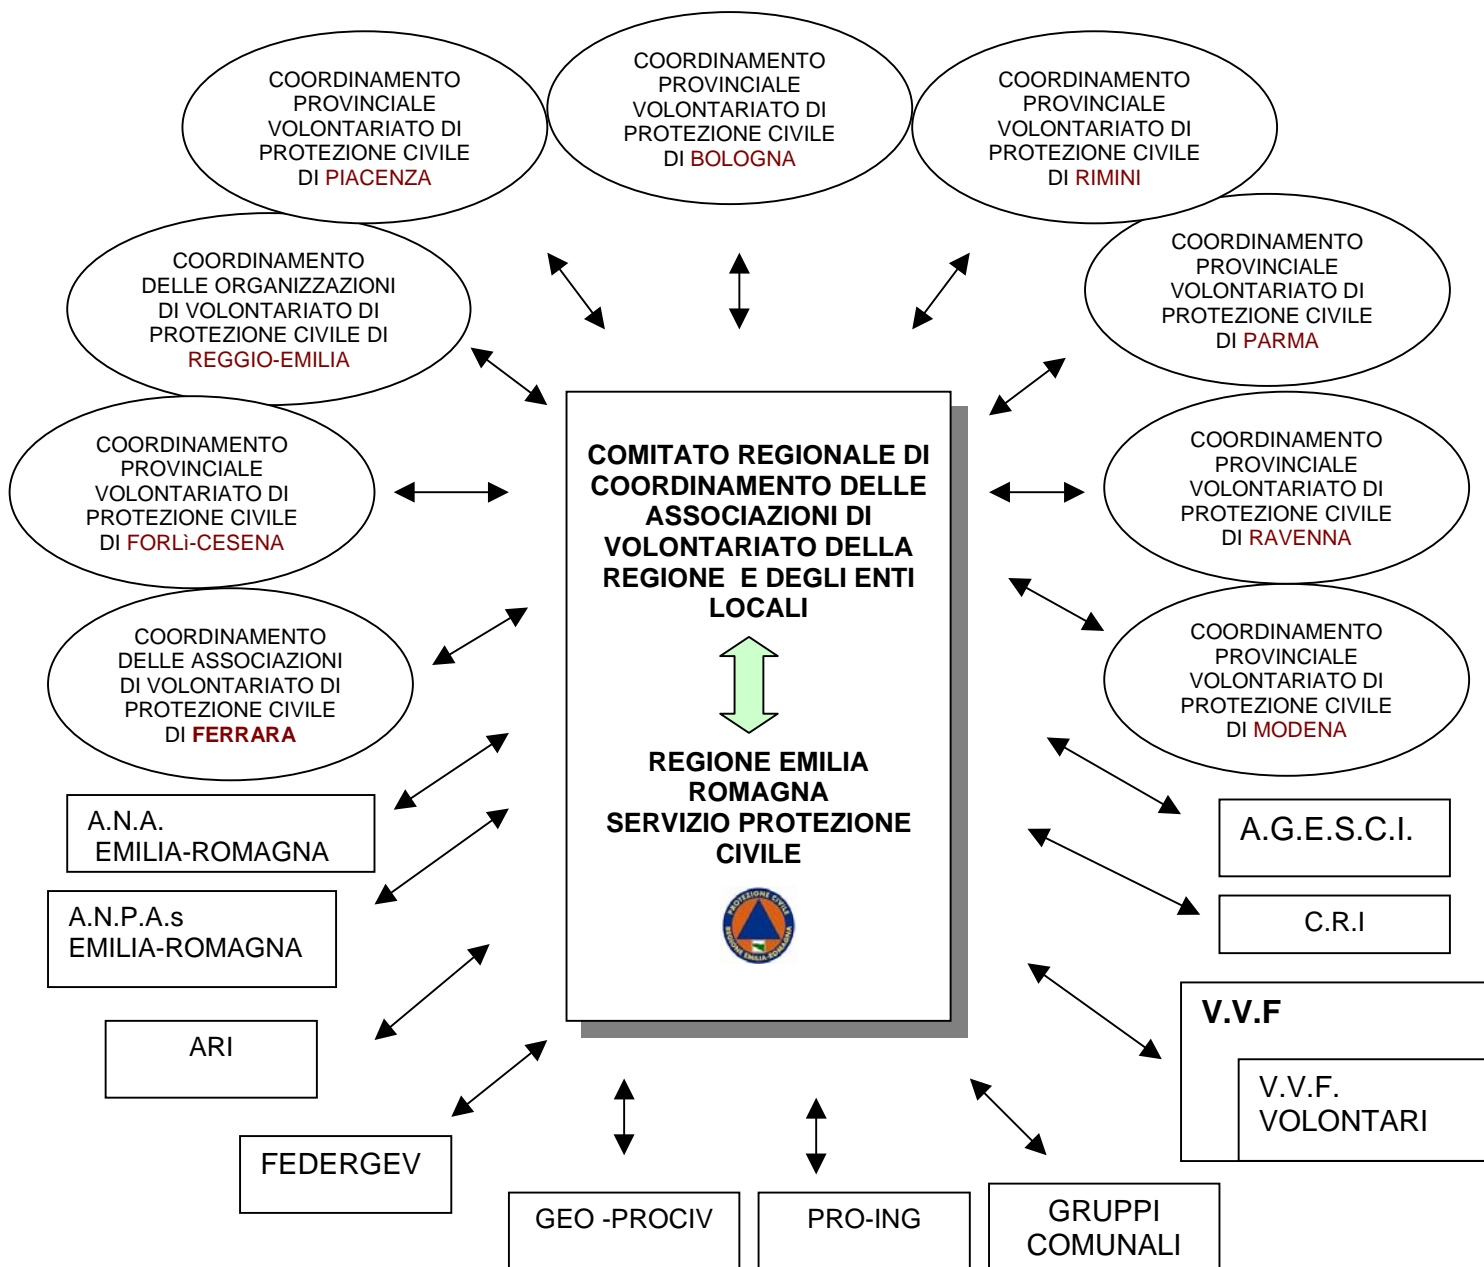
COORDINAMENTO PROVINCIALE VOLONTARIATO DI PROTEZIONE CIVILE DI PIACENZA

COORDINAMENTO PROVINCIALE VOLONTARIATO DI PROTEZIONE CIVILE DI BOLOGNA

COORDINAMENTO PROVINCIALE VOLONTARIATO DI PROTEZIONE CIVILE DI RIMINI

COORDINAMENTO DELLE ORGANIZZAZIONI DI VOLONTARIATO DI PROTEZIONE CIVILE DI REGGIO-EMILIA

COORDINAMENTO PROVINCIALE VOLONTARIATO DI PROTEZIONE CIVILE DI PARMA

COORDINAMENTO PROVINCIALE VOLONTARIATO DI PROTEZIONE CIVILE DI FORLì-CESENA

COMITATO REGIONALE DI COORDINAMENTO DELLE ASSOCIAZIONI DI VOLONTARIATO DELLA REGIONE E DEGLI ENTI LOCALI

REGIONE EMILIA ROMAGNA SERVIZIO PROTEZIONE CIVILE

COORDINAMENTO PROVINCIALE VOLONTARIATO DI PROTEZIONE CIVILE DI RAVENNA

COORDINAMENTO DELLE ASSOCIAZIONI DI VOLONTARIATO DI PROTEZIONE CIVILE DI FERRARA

COORDINAMENTO PROVINCIALE VOLONTARIATO DI PROTEZIONE CIVILE DI MODENA

A.N.A. EMILIA-ROMAGNA

A.G.E.S.C.I.

A.N.P.A.s EMILIA-ROMAGNA

C.R.I

ARI

V.V.F

V.V.F. VOLONTARI

FEDERGEV

GEO -PROCIV

PRO-ING

GRUPPI COMUNALI